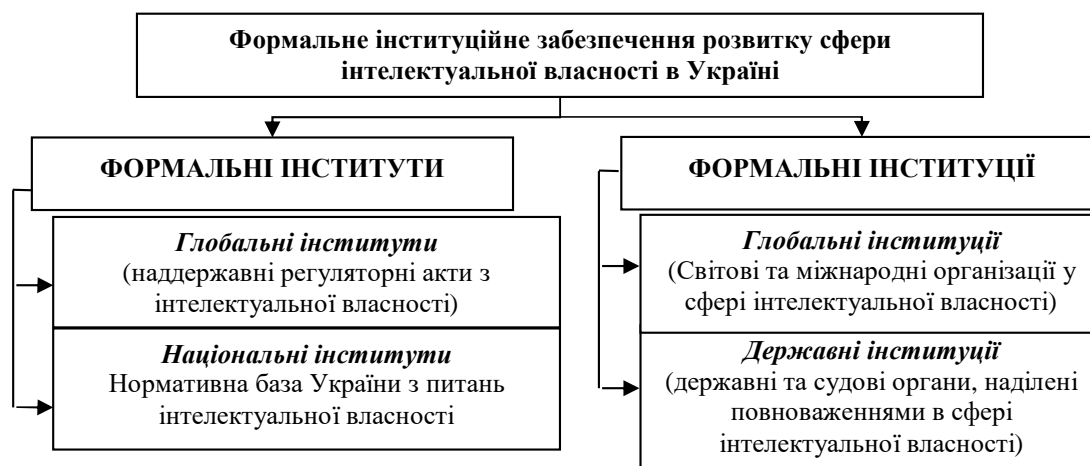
Формальне інституційне забезпечення розвитку сфери інтелектуальної власності в Україні

ФОРМАЛЬНІ ІНСТИТУТИ

Глобальні інститути
(наддержавні регуляторні акти з інтелектуальної власності)

Національні інститути
Нормативна база України з питань інтелектуальної власності

ФОРМАЛЬНІ ІНСТИТУЦІЇ

Глобальні інституції
(Світові та міжнародні організації у сфері інтелектуальної власності)

Державні інституції
(державні та судові органи, наділені повноваженнями в сфері інтелектуальної власності)